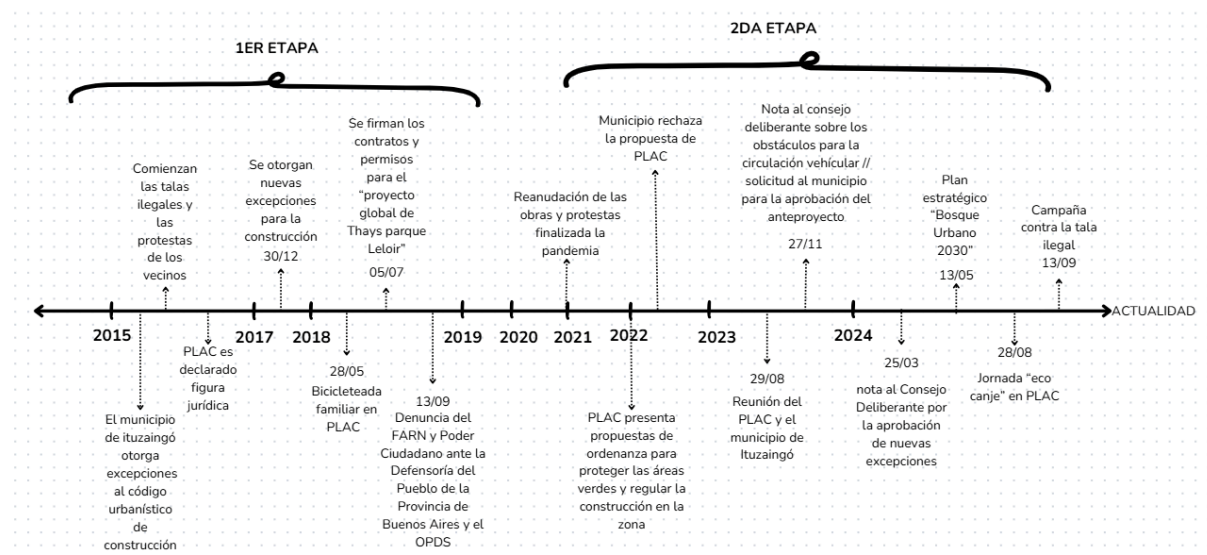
1ER ETAPA

2DA ETAPA

Comienzan las talas ilegales y las protestas de los vecinos

Se otorgan nuevas excepciones para la construcción 30/12

Se firman los contratos y permisos para el "proyecto global de Thays parque Leloir" 05/07

Reanudación de las obras y protestas finalizada la pandemia

Municipio rechaza la propuesta de PLAC

Nota al consejo deliberante sobre los obstáculos para la circulación vehícular // solicitud al municipio para la aprobación del anteproyecto 27/11

Plan estratégico "Bosque Urbano 2030" 13/05

Campaña contra la tala ilegal 13/09

2015 2017 2018 2019 2020 2021 2022 2023 2024 ACTUALIDAD

El municipio de ituzaingó otorga excepciones al código urbanístico de construcción

PLAC es declarado figura jurídica

28/05 Bicicleteada familiar en PLAC

13/09 Denuncia del FARN y Poder Ciudadano ante la Defensoría del Pueblo de la Provincia de Buenos Aires y el OPDS

PLAC presenta propuestas de ordenanza para proteger las áreas verdes y regular la construcción en la zona

29/08 Reunión del PLAC y el municipio de Ituzaingó

25/03 nota al Consejo Deliberante por la aprobación de nuevas excepciones

28/08 Jornada "eco canje" en PLAC